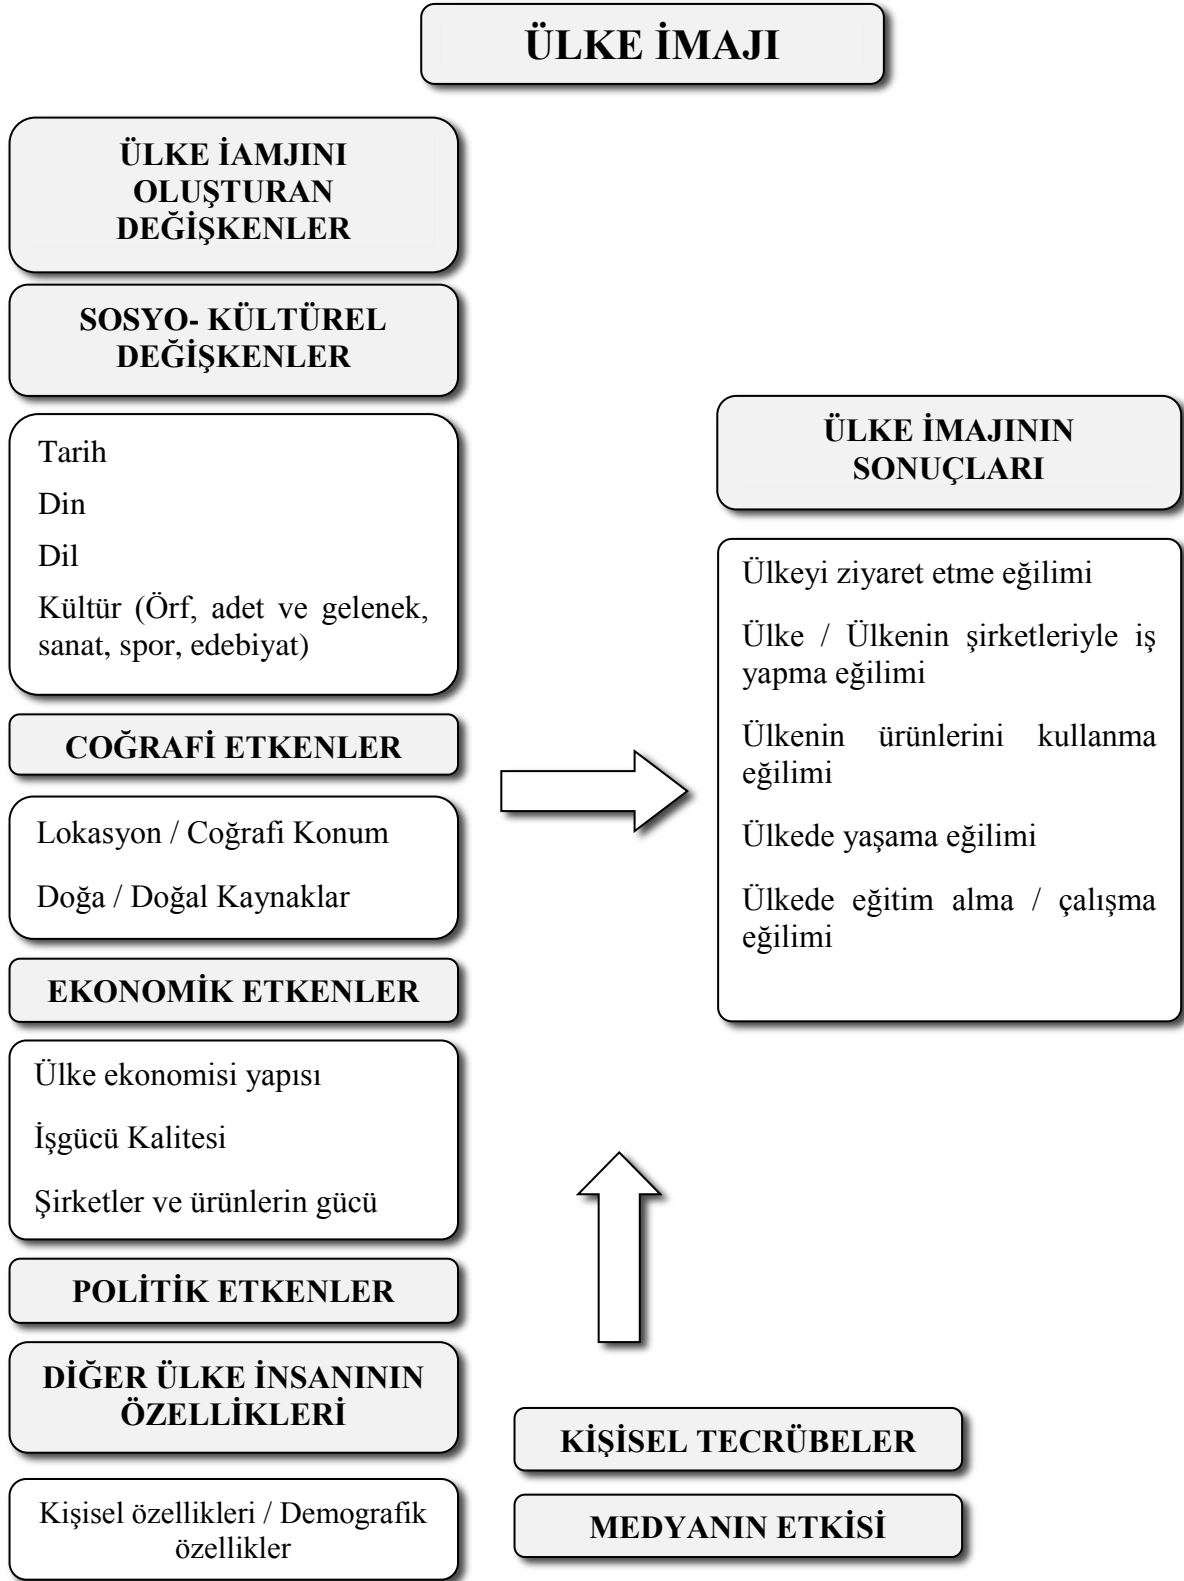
ÜLKE İMAJI

ÜLKE İAMJINI OLUŞTURAN DEĞİŞKENLER

SOSYO- KÜLTÜREL DEĞİŞKENLER

Tarih

Din

Dil

Kültür (Örf, adet ve gelenek, sanat, spor, edebiyat)

COĞRAFİ ETKENLER

Lokasyon / Coğrafi Konum

Doğa / Doğal Kaynaklar

EKONOMİK ETKENLER

Ülke ekonomisi yapısı

İşgücü Kalitesi

Şirketler ve ürünlerin gücü

POLİTİK ETKENLER

DİĞER ÜLKE İNSANININ ÖZELLİKLERİ

Kişisel özellikleri / Demografik özellikler

ÜLKE İMAJININ SONUÇLARI

Ülkeyi ziyaret etme eğilimi

Ülke / Ülkenin şirketleriyle iş yapma eğilimi

Ülkenin ürünlerini kullanma eğilimi

Ülkede yaşama eğilimi

Ülkede eğitim alma / çalışma eğilimi

KİŞİSEL TECRÜBELER

MEDYANIN ETKİSİ